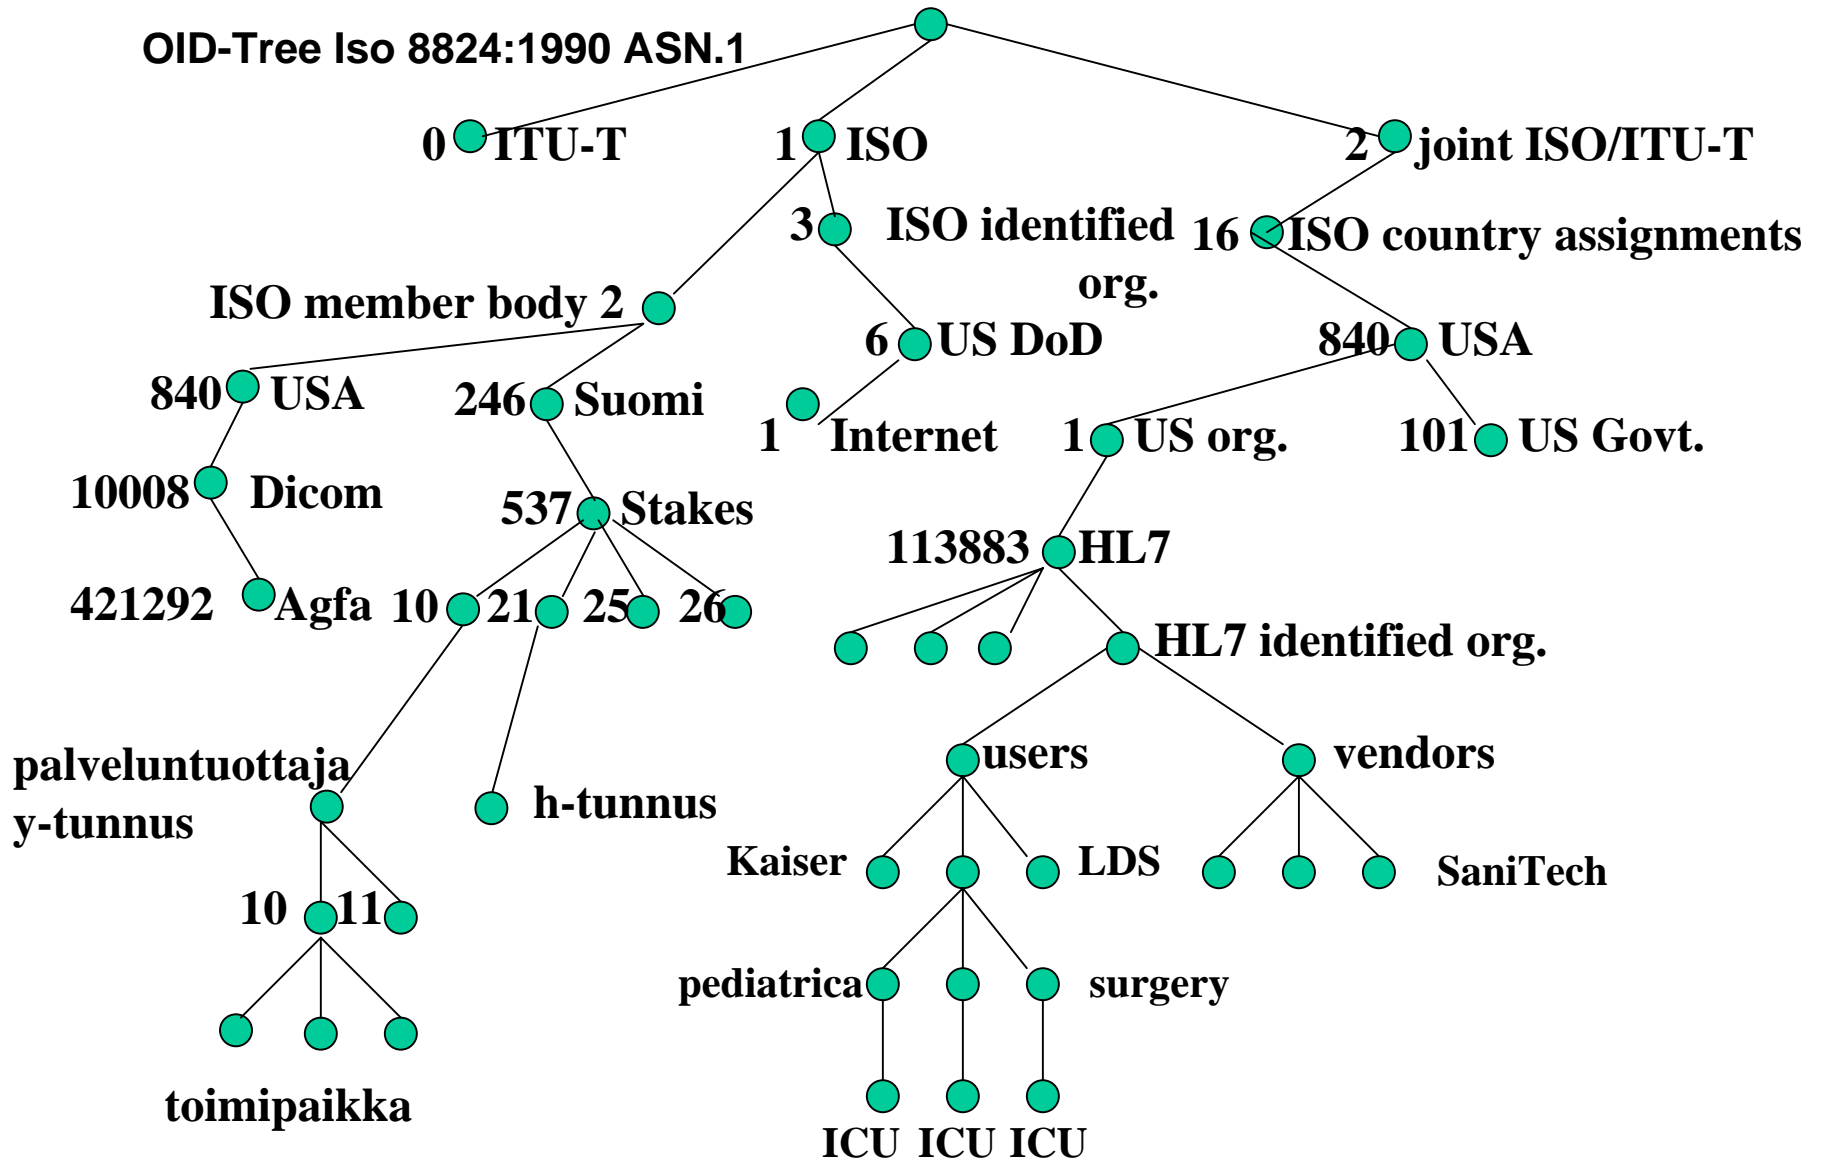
OID-Tree Iso 8824:1990 ASN.1

0 ITU-T
1 ISO
2 joint ISO/ITU-T
3 ISO identified org.
16 ISO country assignments
ISO member body 2
6 US DoD
840 USA
840 USA
246 Suomi
1 Internet
1 US org.
101 US Govt.
10008 Dicom
537 Stakes
113883 HL7
421292 Agfa
10
21
25
26
HL7 identified org.
palveluntuottaja y-tunnus
h-tunnus
users
vendors
Kaiser
LDS
SaniTech
10
11
pediatrica
surgery
toimipaikka
ICU ICU ICU